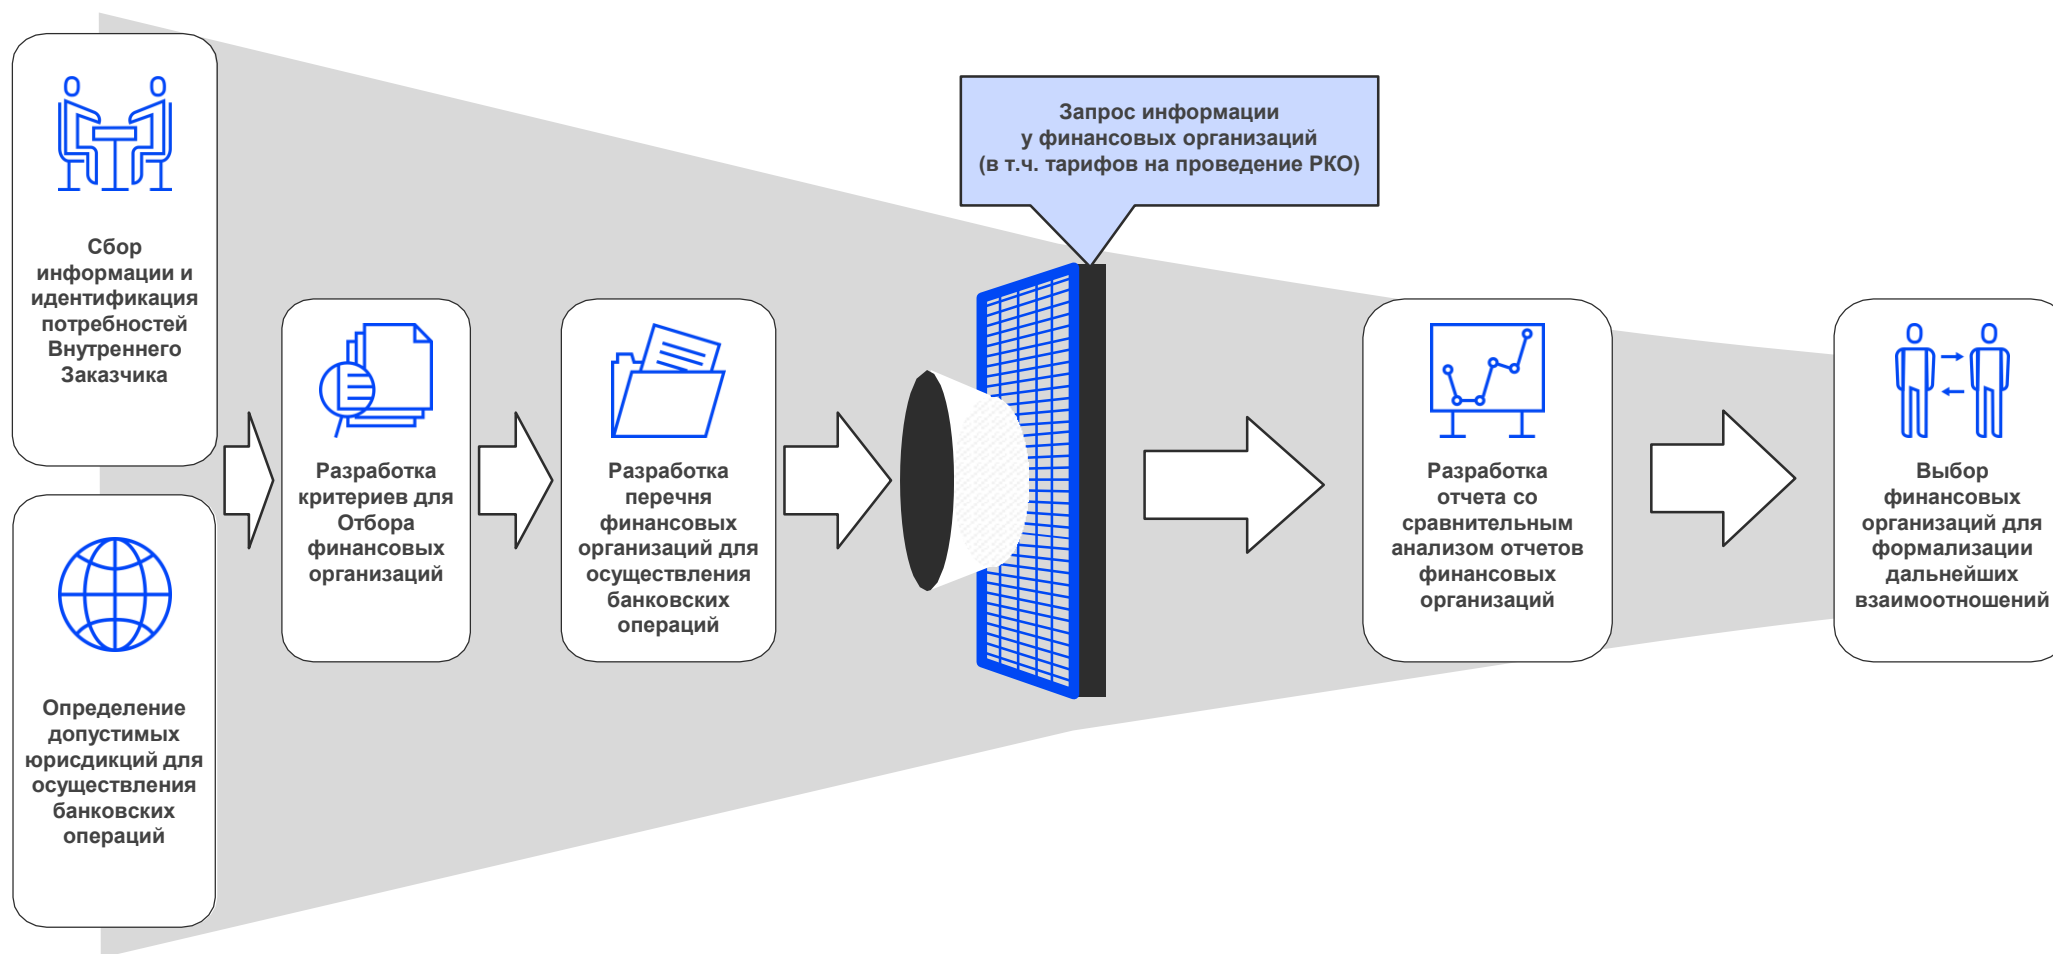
Сбор информации и идентификация потребностей Внутреннего Заказчика

Определение допустимых юрисдикций для осуществления банковских операций

Разработка критериев для Отбора финансовых организаций

Разработка перечня финансовых организаций для осуществления банковских операций

Запрос информации у финансовых организаций (в т.ч. тарифов на проведение РКО)

Разработка отчета со сравнительным анализом отчетов финансовых организаций

Выбор финансовых организаций для формализации дальнейших взаимоотношений